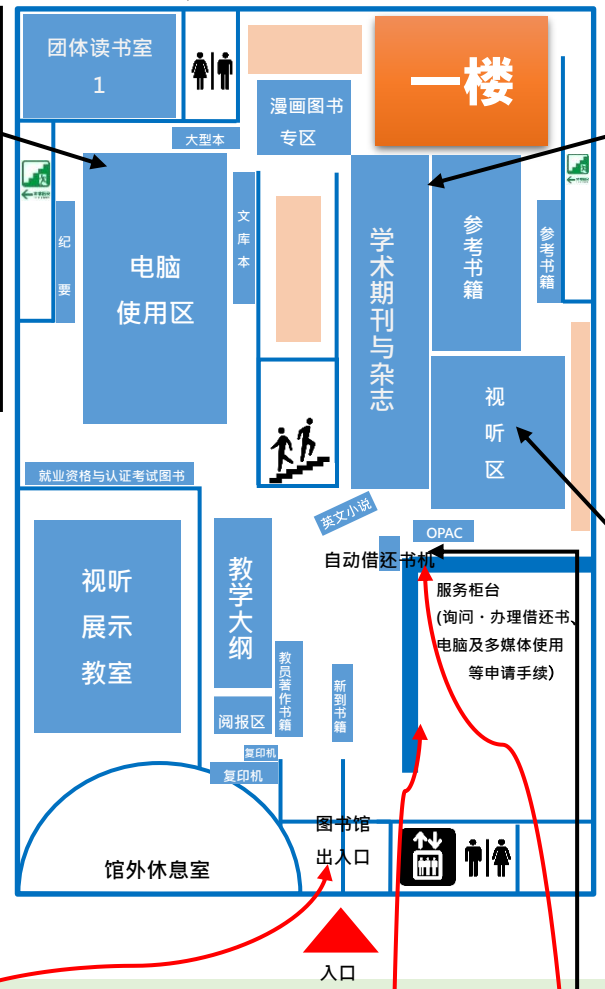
团体读书室 1

漫画图书专区

一楼

大型本

纪要

电脑使用区

文库本

学术期刊与杂志

参考书籍

参考书籍

视听区

就业资格与认证考试图书

英文小说

OPAC

自动借还书机

服务柜台
(询问・办理借还书、电脑及多媒体使用等申请手续)

视听展示教室

教学大纲

教员著作书籍

新到书籍

阅报区

复印机

复印机

图书馆出入口

馆外休息室

入口